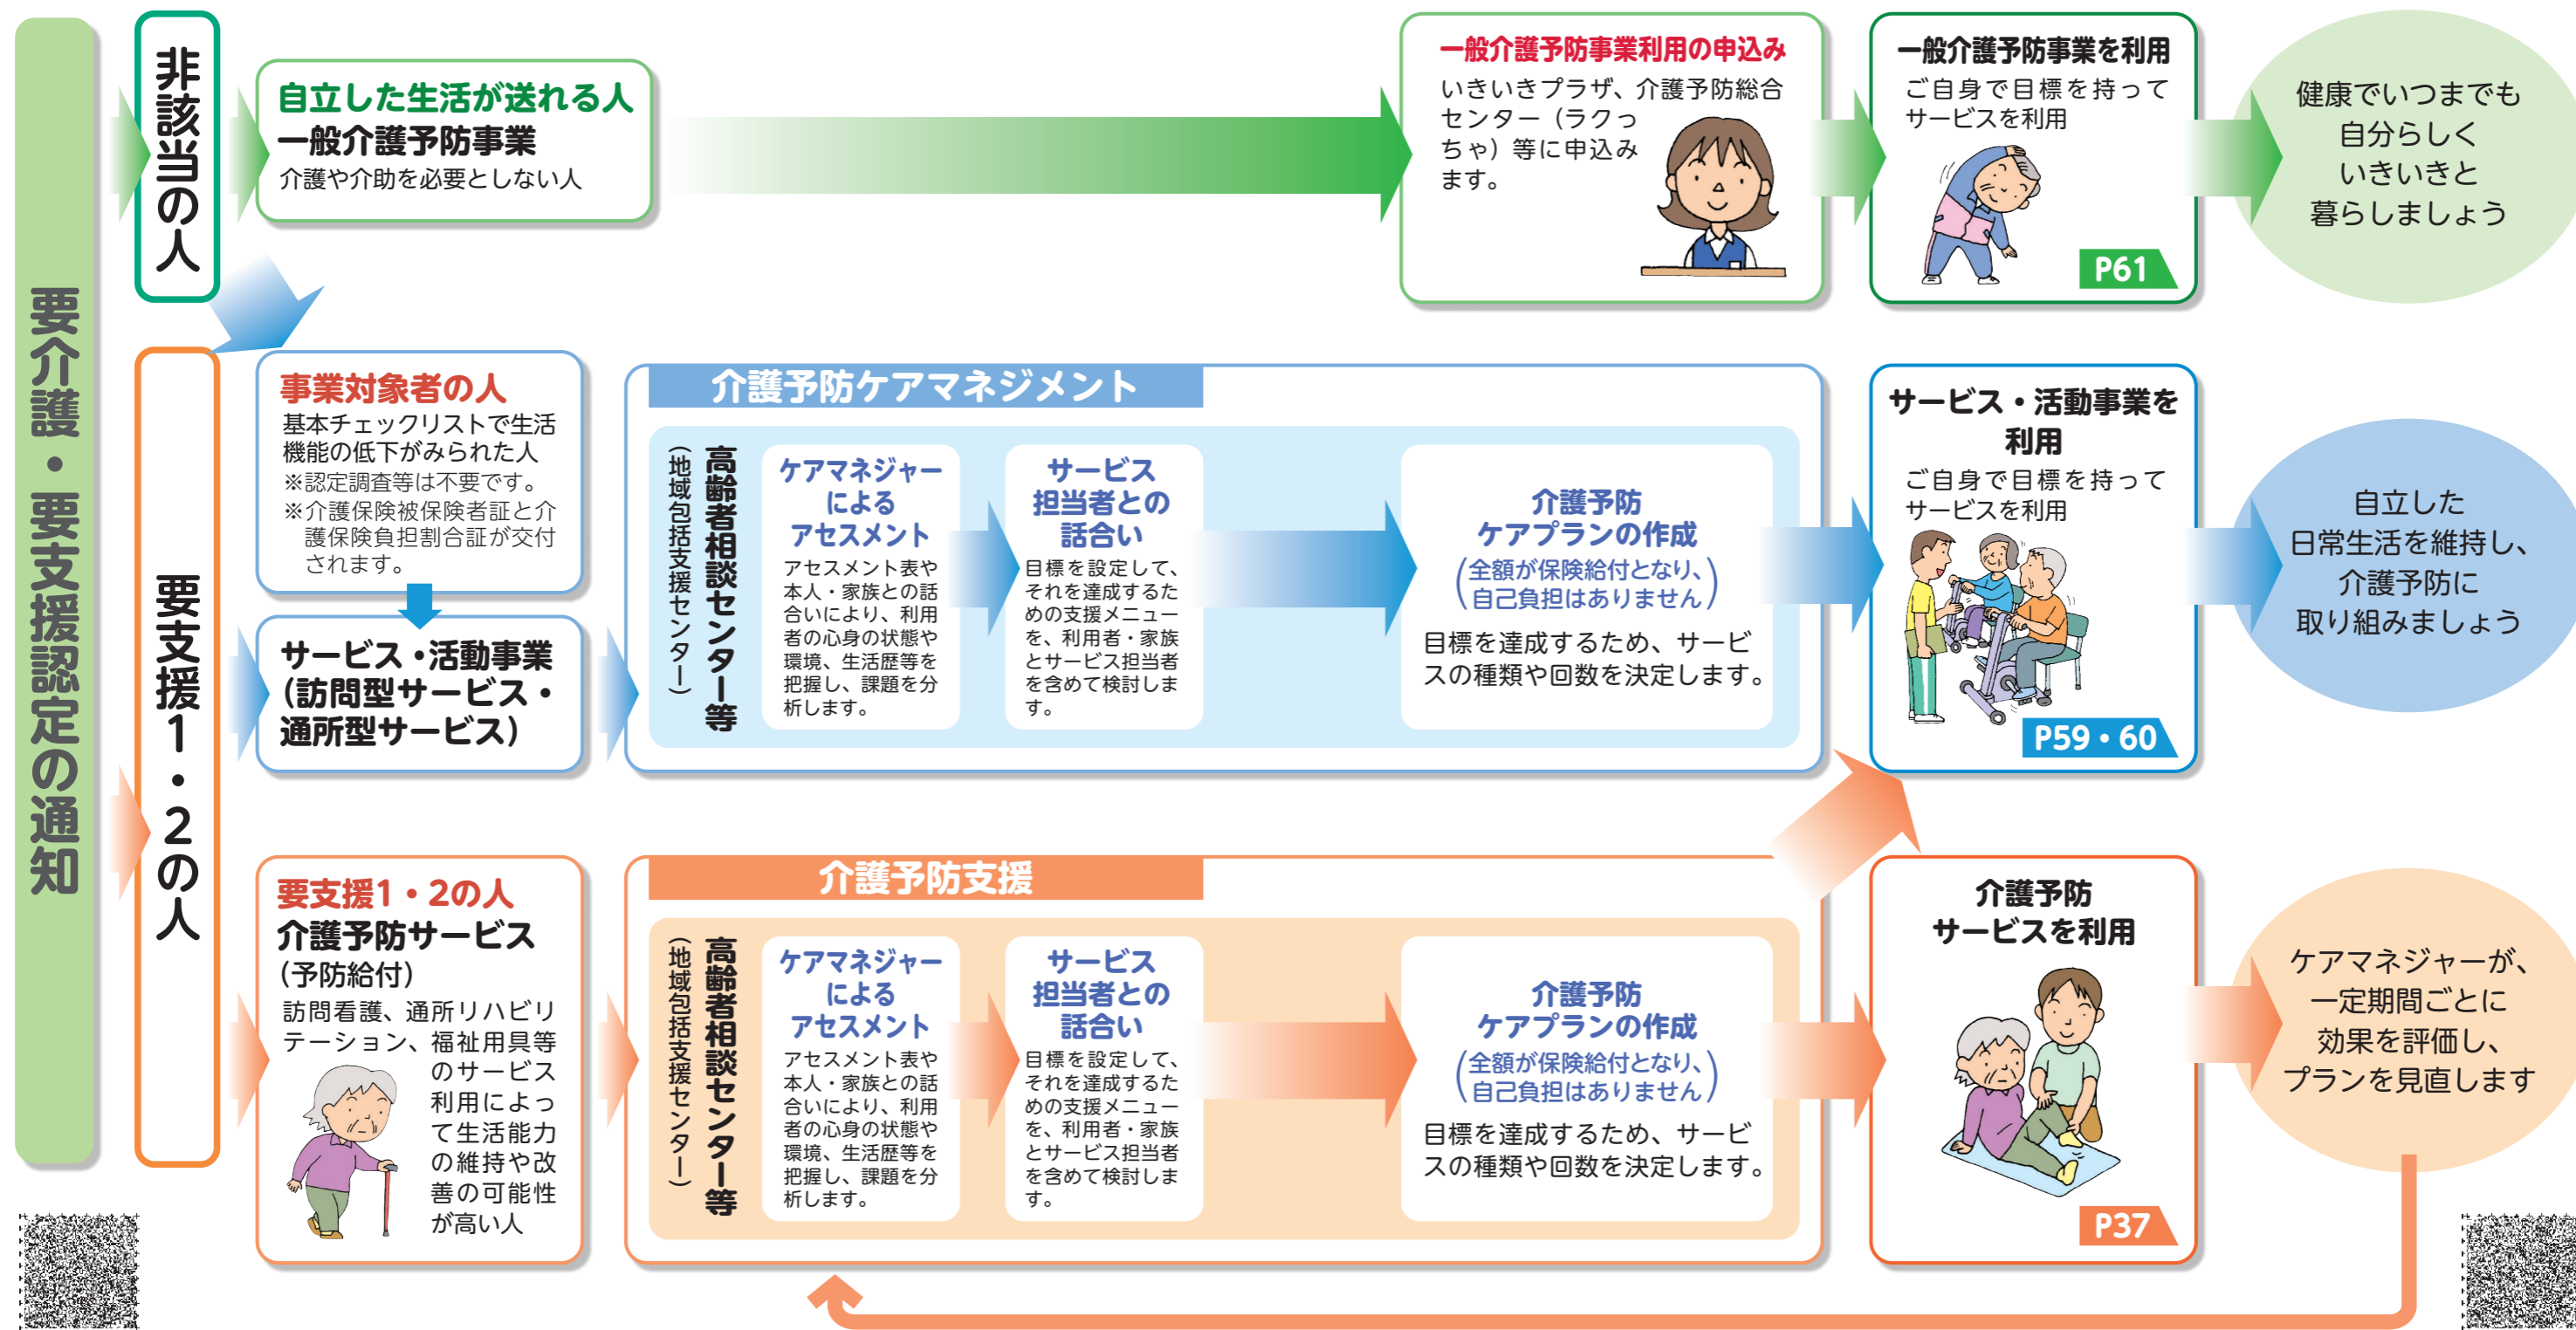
要介護・要支援認定の通知

非該当の人

自立した生活が送れる人
一般介護予防事業
介護や介助を必要としない人

一般介護予防事業利用の申込み
いきいきプラザ、介護予防総合センター（ラクっちゃ）等に申込みます。

一般介護予防事業を利用
ご自身で目標を持ってサービスを利用
P61

健康でいつまでも自分らしくいきいきと暮らしましょう

要支援1・2の人

事業対象者の人
基本チェックリストで生活機能の低下がみられた人
※認定調査等は不要です。
※介護保険被保険者証と介護保険負担割合証が交付されます。

サービス・活動事業（訪問型サービス・通所型サービス）

介護予防ケアマネジメント

高齢者相談センター等（地域包括支援センター）

ケアマネジャーによるアセスメント
アセスメント表や本人・家族との話合いにより、利用者の心身の状態や環境、生活歴等を把握し、課題を分析します。

サービス担当者との話合い
目標を設定して、それを達成するための支援メニューを、利用者・家族とサービス担当者を含めて検討します。

介護予防ケアプランの作成
（全額が保険給付となり、自己負担はありません）
目標を達成するため、サービスの種類や回数を決定します。

サービス・活動事業を利用
ご自身で目標を持ってサービスを利用
P59・60

自立した日常生活を維持し、介護予防に取り組みましょう

要支援1・2の人
介護予防サービス（予防給付）
訪問看護、通所リハビリテーション、福祉用具等のサービス利用によって生活能力の維持や改善の可能性が高い人

介護予防支援

高齢者相談センター等（地域包括支援センター）

ケアマネジャーによるアセスメント
アセスメント表や本人・家族との話合いにより、利用者の心身の状態や環境、生活歴等を把握し、課題を分析します。

サービス担当者との話合い
目標を設定して、それを達成するための支援メニューを、利用者・家族とサービス担当者を含めて検討します。

介護予防ケアプランの作成
（全額が保険給付となり、自己負担はありません）
目標を達成するため、サービスの種類や回数を決定します。

介護予防サービスを利用
P37

ケアマネジャーが、一定期間ごとに効果を評価し、プランを見直します